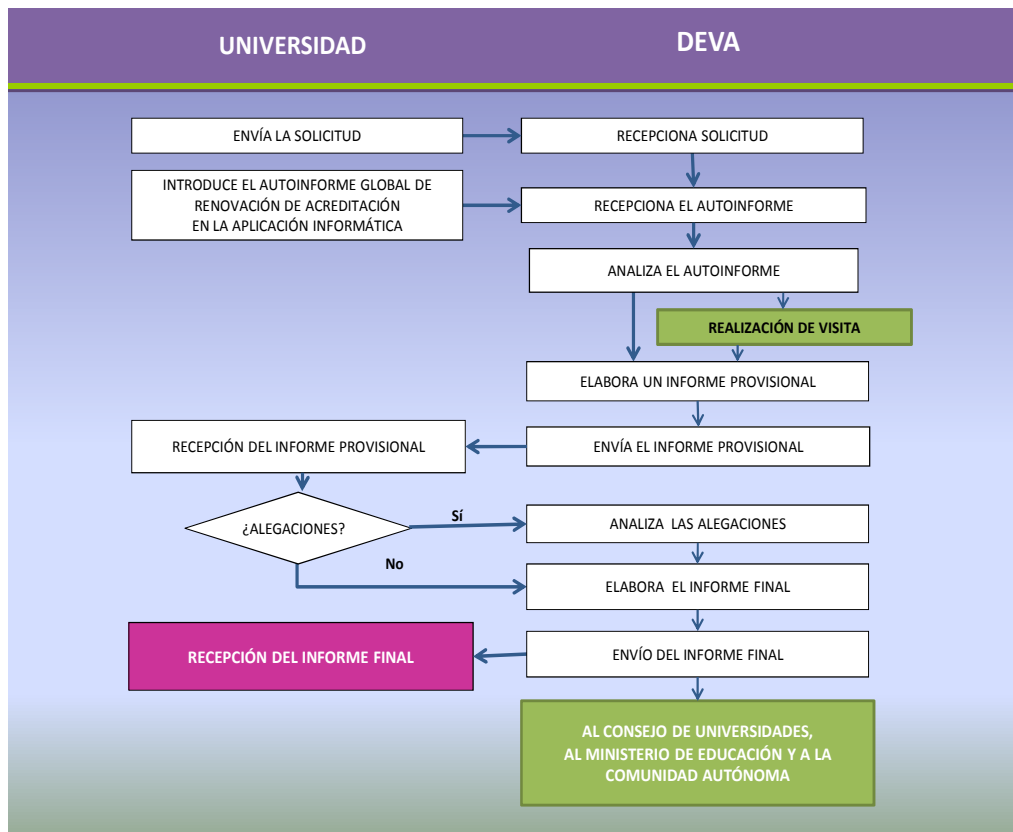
UNIVERSIDAD

DEVA

ENVÍA LA SOLICITUD

RECEPCIONA SOLICITUD

INTRODUCE EL AUTOINFORME GLOBAL DE RENOVACIÓN DE ACREDITACIÓN EN LA APLICACIÓN INFORMÁTICA

RECEPCIONA EL AUTOINFORME

ANALIZA EL AUTOINFORME

REALIZACIÓN DE VISITA

ELABORA UN INFORME PROVISIONAL

RECEPCIÓN DEL INFORME PROVISIONAL

ENVÍA EL INFORME PROVISIONAL

¿ALEGACIONES?

Sí

ANALIZA LAS ALEGACIONES

No

ELABORA EL INFORME FINAL

RECEPCIÓN DEL INFORME FINAL

ENVÍO DEL INFORME FINAL

AL CONSEJO DE UNIVERSIDADES, AL MINISTERIO DE EDUCACIÓN Y A LA COMUNIDAD AUTÓNOMA